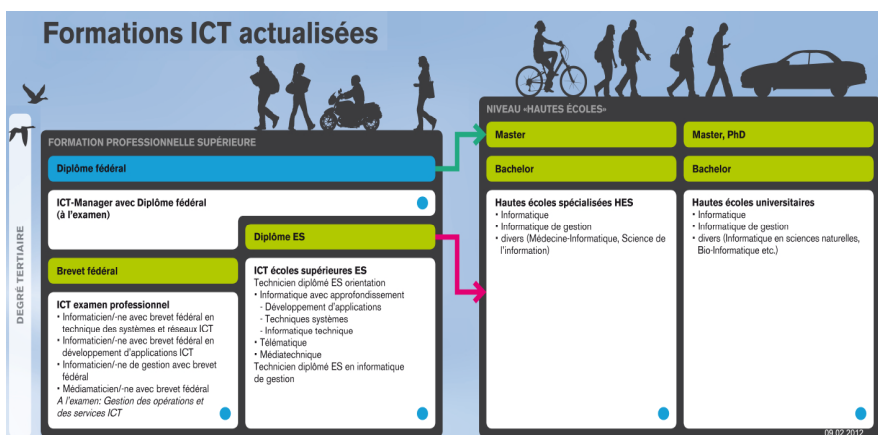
Formations ICT actualisées

DEGRÉ TERTIAIRE

FORMATION PROFESSIONNELLE SUPÉRIEURE

Diplôme fédéral

ICT-Manager avec Diplôme fédéral (à l'examen)

Diplôme ES

Brevet fédéral

ICT examen professionnel
• Informaticien/-ne avec brevet fédéral en technique des systèmes et réseaux ICT
• Informaticien/-ne avec brevet fédéral en développement d'applications ICT
• Informaticien/-ne de gestion avec brevet fédéral
• Médiamaticien/-ne avec brevet fédéral
A l'examen: Gestion des opérations et des services ICT

ICT écoles supérieures ES
Technicien diplômé ES orientation
• Informatique avec approfondissement
- Développement d'applications
- Techniques systèmes
- Informatique technique
• Télématique
• Médiatechnique
Technicien diplômé ES en informatique de gestion

NIVEAU «HAUTES ÉCOLES»

Master

Master, PhD

Bachelor

Bachelor

Hautes écoles spécialisées HES
• Informatique
• Informatique de gestion
• divers (Médecine-Informatique, Science de l'information)

Hautes écoles universitaires
• Informatique
• Informatique de gestion
• divers (Informatique en sciences naturelles, Bio-Informatique etc.)

09.02.2012